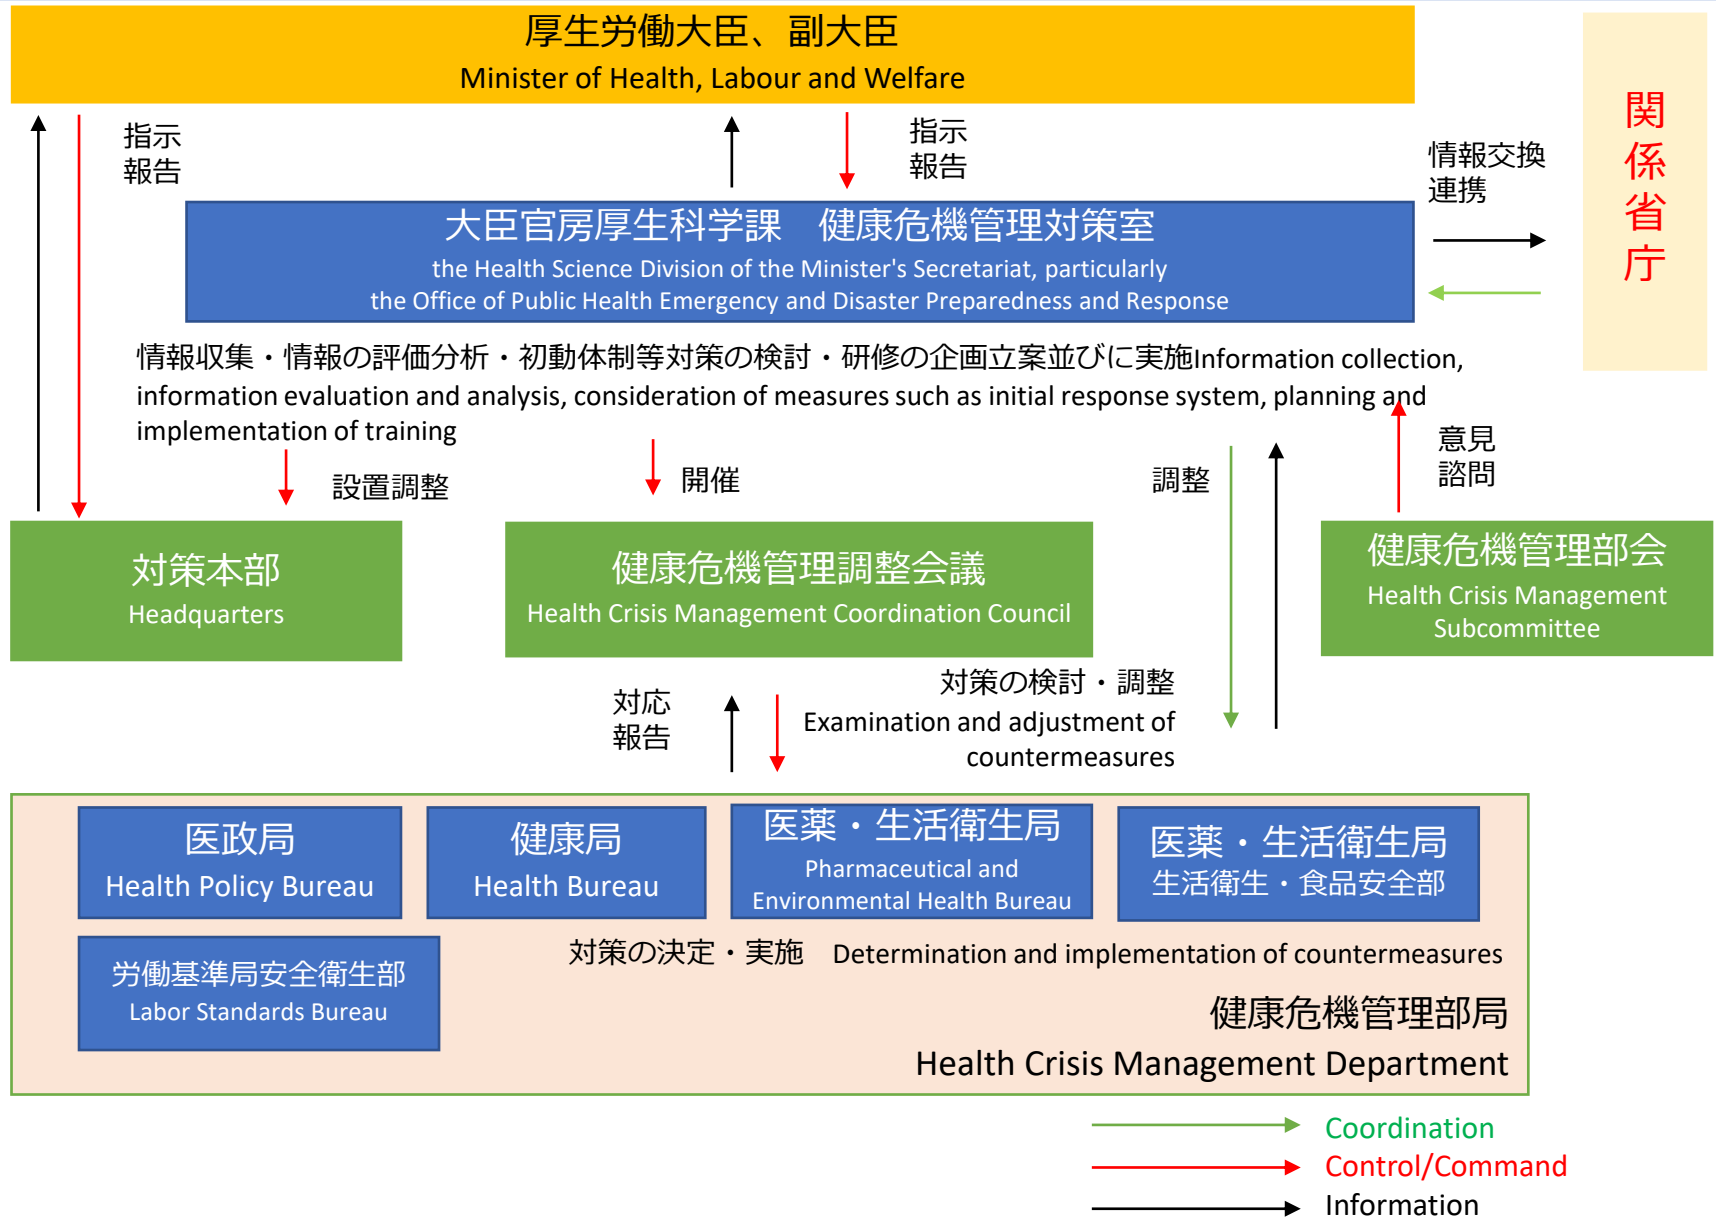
厚生労働大臣、副大臣
Minister of Health, Labour and Welfare

指示
報告

指示
報告

関係省庁

情報交換
連携

大臣官房厚生科学課　健康危機管理対策室
the Health Science Division of the Minister's Secretariat, particularly
the Office of Public Health Emergency and Disaster Preparedness and Response

情報収集・情報の評価分析・初動体制等対策の検討・研修の企画立案並びに実施Information collection, information evaluation and analysis, consideration of measures such as initial response system, planning and implementation of training

設置調整

開催

調整

意見
諮問

対策本部
Headquarters

健康危機管理調整会議
Health Crisis Management Coordination Council

健康危機管理部会
Health Crisis Management Subcommittee

対応
報告

対策の検討・調整
Examination and adjustment of countermeasures

医政局
Health Policy Bureau

健康局
Health Bureau

医薬・生活衛生局
Pharmaceutical and Environmental Health Bureau

医薬・生活衛生局
生活衛生・食品安全部

労働基準局安全衛生部
Labor Standards Bureau

対策の決定・実施　Determination and implementation of countermeasures

健康危機管理部局
Health Crisis Management Department

Coordination
Control/Command
Information